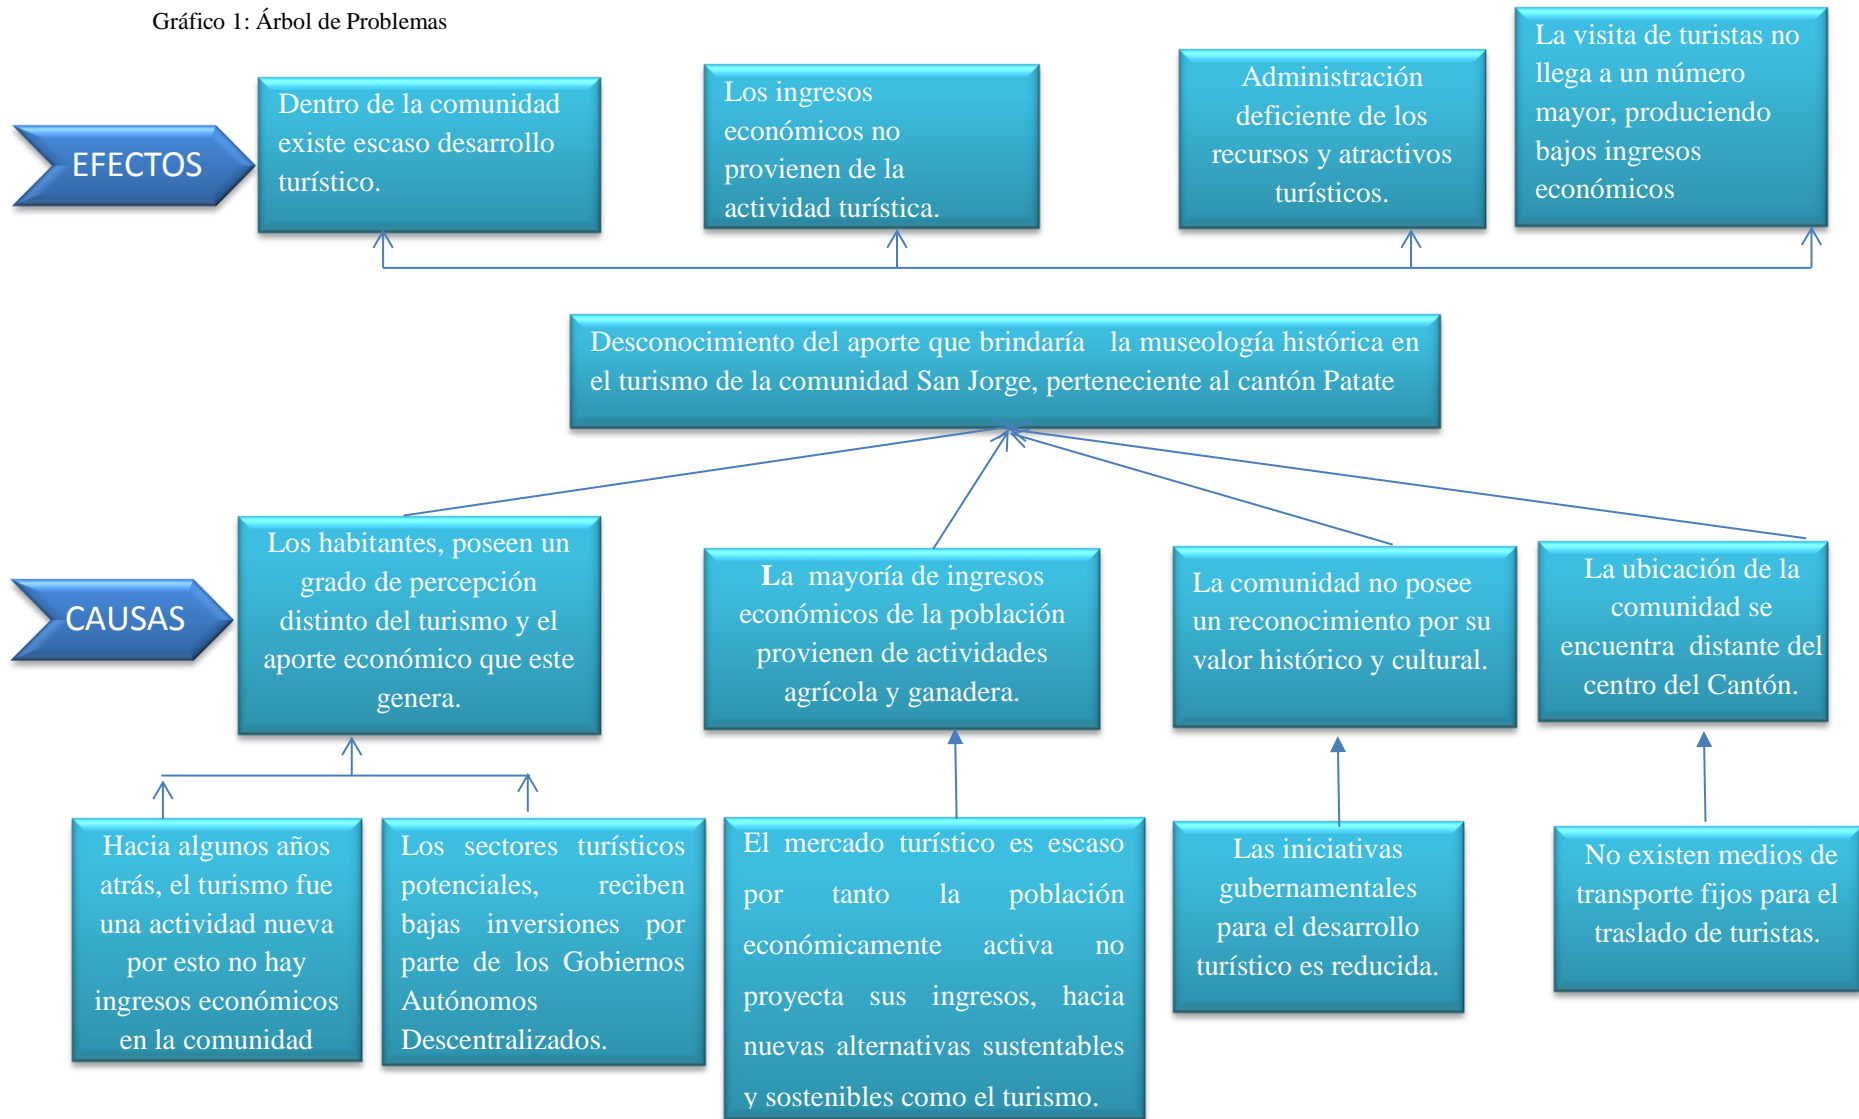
Gráfico 1: Árbol de Problemas

EFECTOS

Dentro de la comunidad existe escaso desarrollo turístico.

Los ingresos económicos no provienen de la actividad turística.

Administración deficiente de los recursos y atractivos turísticos.

La visita de turistas no llega a un número mayor, produciendo bajos ingresos económicos

Desconocimiento del aporte que brindaría la museología histórica en el turismo de la comunidad San Jorge, perteneciente al cantón Patate

CAUSAS

Los habitantes, poseen un grado de percepción distinto del turismo y el aporte económico que este genera.

La mayoría de ingresos económicos de la población provienen de actividades agrícola y ganadera.

La comunidad no posee un reconocimiento por su valor histórico y cultural.

La ubicación de la comunidad se encuentra distante del centro del Cantón.

Hacia algunos años atrás, el turismo fue una actividad nueva por esto no hay ingresos económicos en la comunidad

Los sectores turísticos potenciales, reciben bajas inversiones por parte de los Gobiernos Autónomos Descentralizados.

El mercado turístico es escaso por tanto la población económicamente activa no proyecta sus ingresos, hacia nuevas alternativas sustentables y sostenibles como el turismo.

Las iniciativas gubernamentales para el desarrollo turístico es reducida.

No existen medios de transporte fijos para el traslado de turistas.